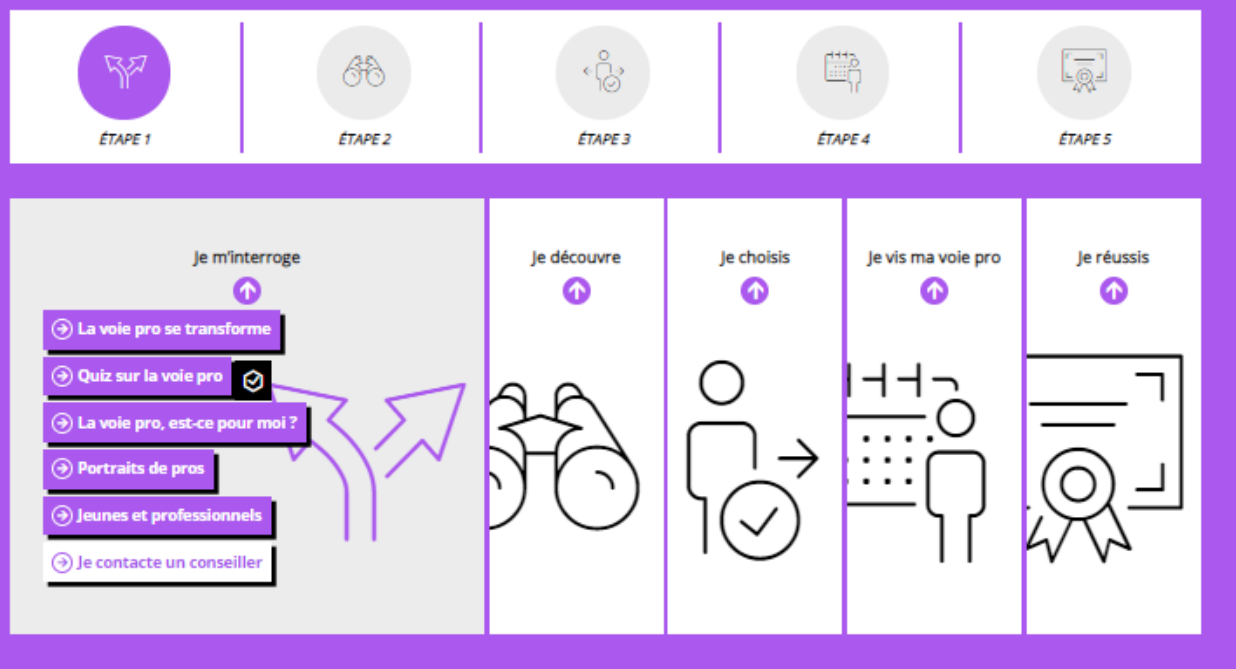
ÉTAPE 1

ÉTAPE 2

ÉTAPE 3

ÉTAPE 4

ÉTAPE 5

Je m'interroge

La voie pro se transforme

Quiz sur la voie pro

La voie pro, est-ce pour moi ?

Portraits de pros

Jeunes et professionnels

Je contacte un conseiller

Je découvre

Je choisis

Je vis ma voie pro

Je réussis